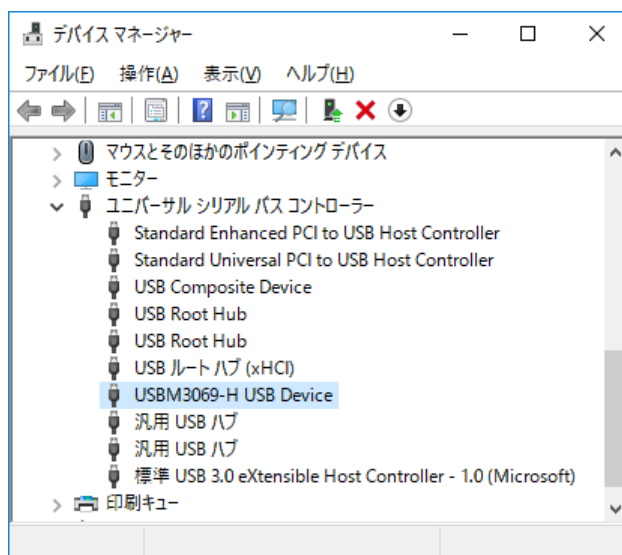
デバイス マネージャー

ファイル(F) 操作(A) 表示(V) ヘルプ(H)

マウスとそのほかのポインティング デバイス
モニター
ユニバーサル シリアル バス コントローラー
Standard Enhanced PCI to USB Host Controller
Standard Universal PCI to USB Host Controller
USB Composite Device
USB Root Hub
USB Root Hub
USB ルート ハブ (xHCI)
USBM3069-H USB Device
汎用 USB ハブ
汎用 USB ハブ
標準 USB 3.0 eXtensible Host Controller - 1.0 (Microsoft)
印刷キュー